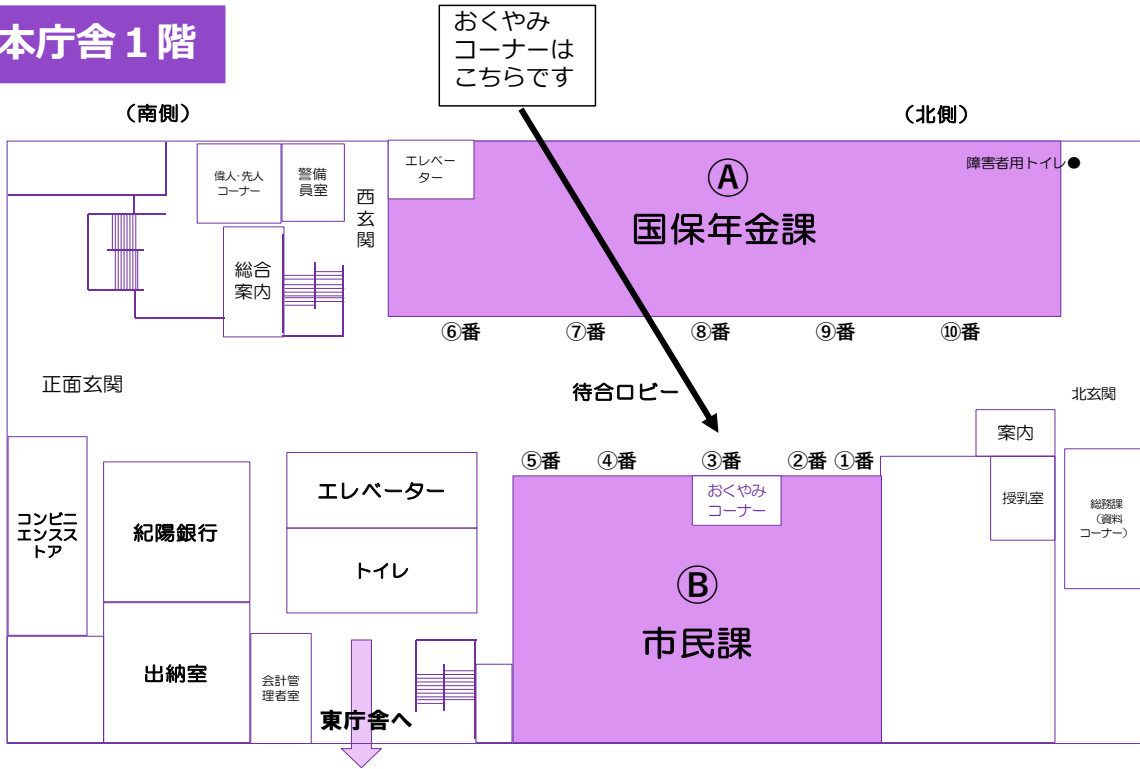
本庁舎１階

おくやみコーナーはこちらです

（南側）

（北側）

傷人·先人コーナー

警備員室

エレベーター

障害者用トイレ●

西玄関

Ⓐ
国保年金課

総合案内

⑥番 ⑦番 ⑧番 ⑨番 ⑩番

正面玄関

待合ロビー

北玄関

案内

⑤番 ④番 ③番 ②番 ①番

おくやみコーナー

授乳室

総務課（資料コーナー）

エレベーター

コンビニエンスストア

紀陽銀行

トイレ

Ⓑ
市民課

出納室

会計管理者室

東庁舎へ